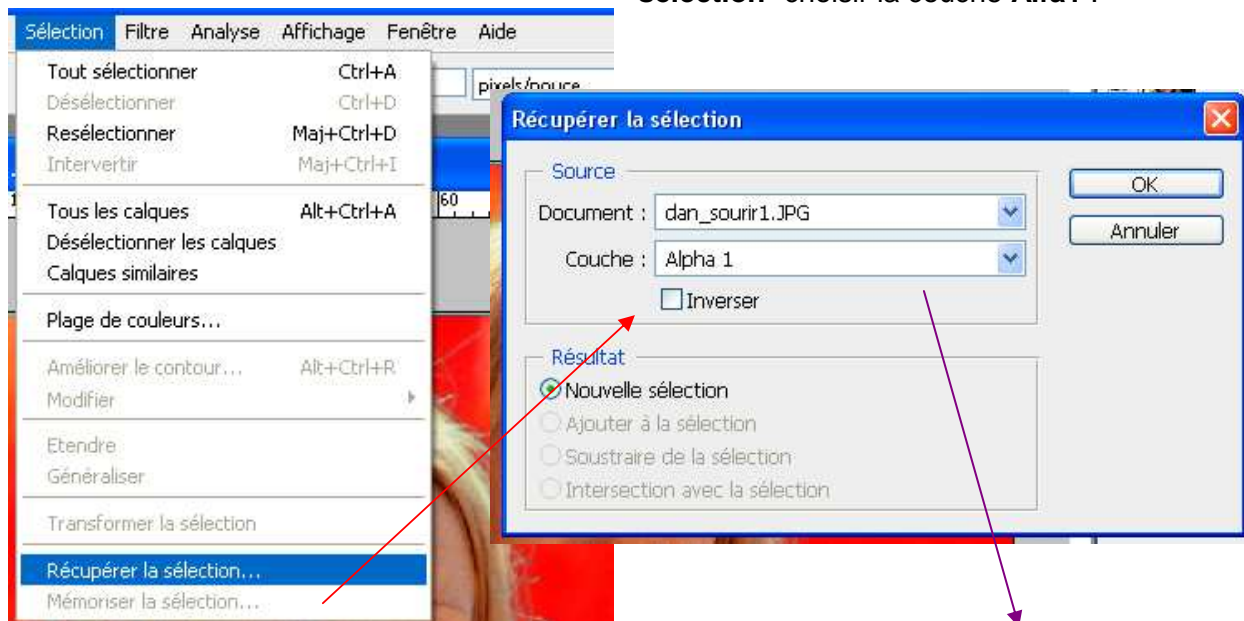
Sélection Filtre Analyse Affichage Fenêtre Aide

Sélection" choisir la couche Alfa 1

Tout sélectionner Ctrl+A
Désélectionner Ctrl+D
Resélectionner Maj+Ctrl+D
Intervertir Maj+Ctrl+I
Tous les calques Alt+Ctrl+A
Désélectionner les calques
Calques similaires
Plage de couleurs...
Améliorer le contour... Alt+Ctrl+R
Modifier
Etendre
Généraliser
Transformer la sélection
Récupérer la sélection...
Mémoriser la sélection...

pixels/pouce

60

Récupérer la sélection
Source
Document : dan_sourir1.JPG
Couche : Alpha 1
Inverser
Résultat
Nouvelle sélection
Ajouter à la sélection
Soustraire de la sélection
Intersection avec la sélection
OK
Annuler